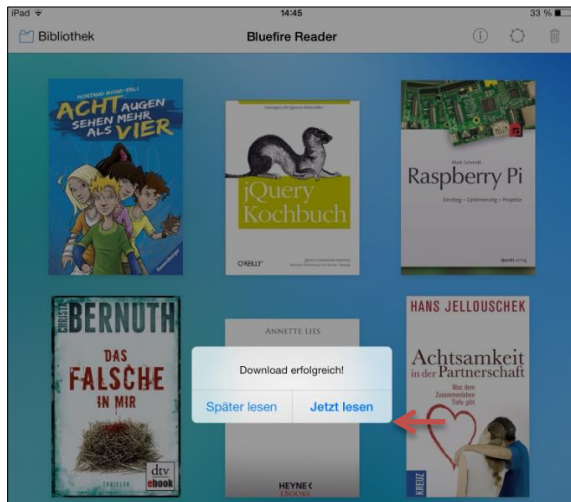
iPad
14:45
33 %
Bibliothek
Bluefire Reader

ACHT AUGEN SEHEN MEHR ALS VIER
Ravensburger

jQuery Kochbuch
O'REILLY

Raspberry Pi
Mark Schmidt
Einstieg • Optimierung • Projekte

CHRISTA BERNUTH
DAS FALSCHE IN MIR
THRILLER
dtv ebook

ANNETTE LIES
HEYNE EBOOKS

HANS JELLOUSCHEK
Achtsamkeit in der Partnerschaft
Was dem Zusammenleben Tiefe gibt
KREUZ

Download erfolgreich!
Später lesen
Jetzt lesen